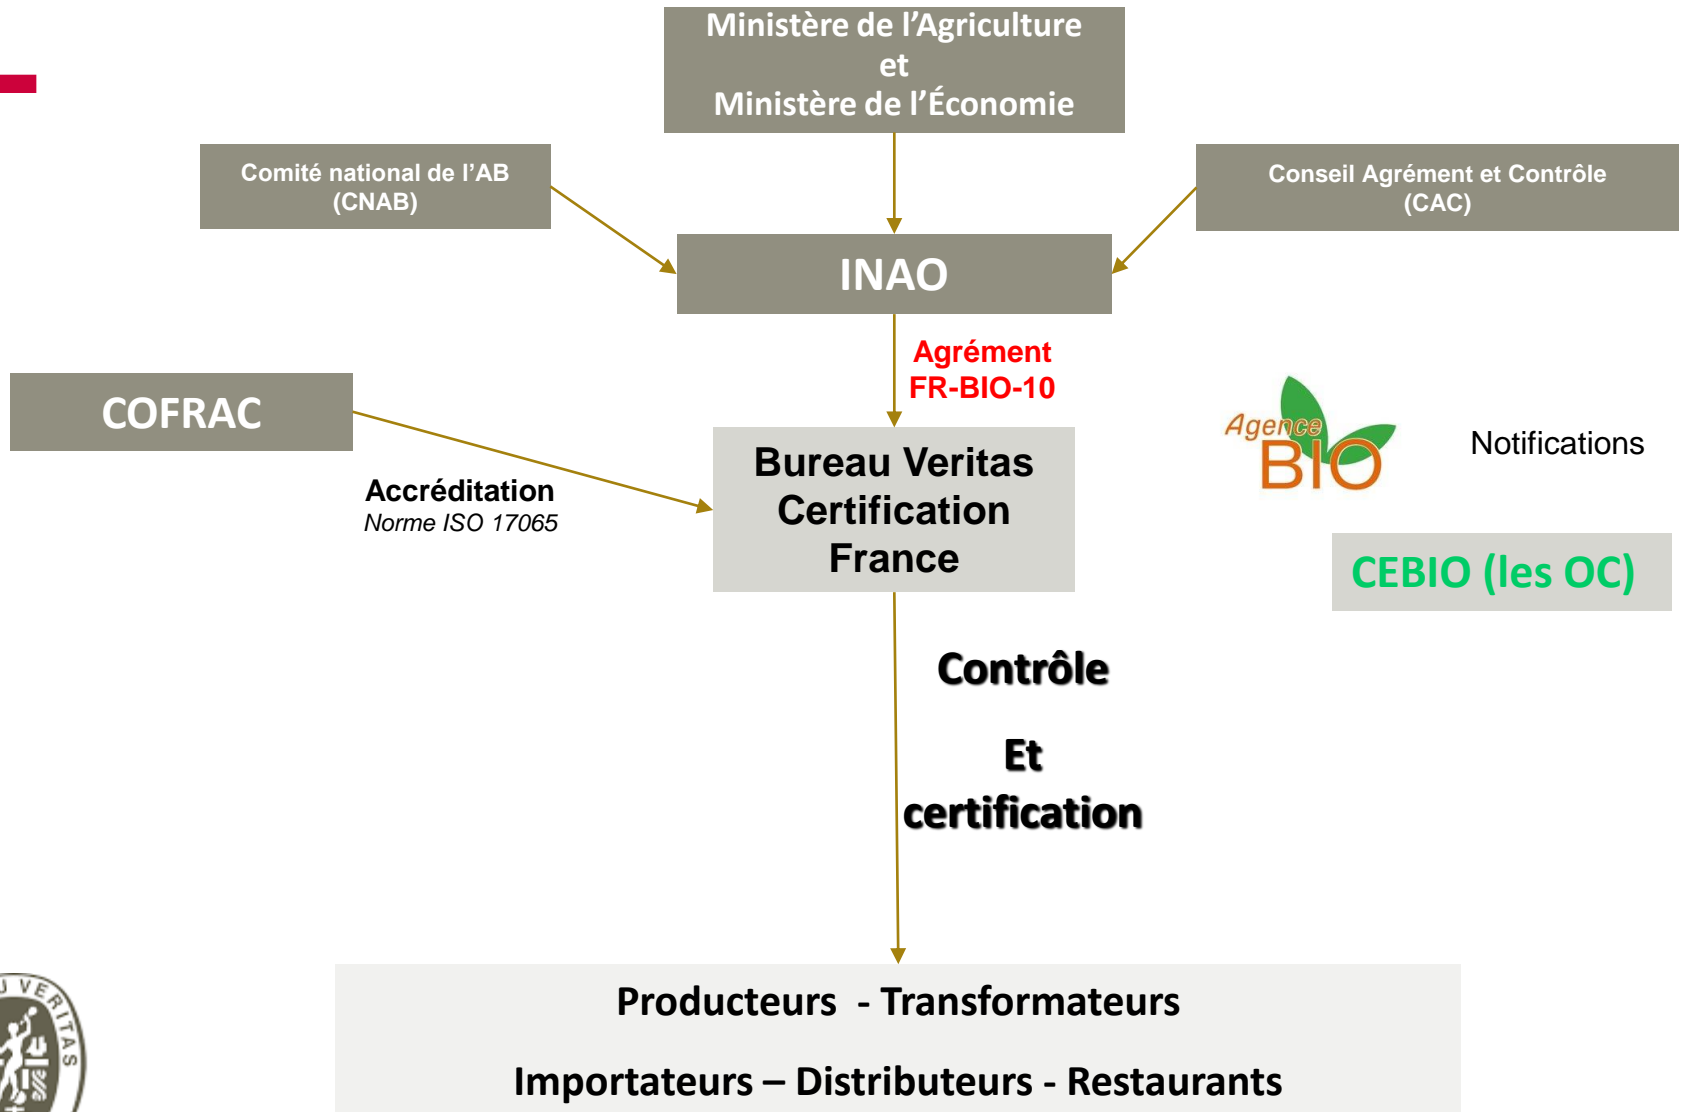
Ministère de l'Agriculture
et
Ministère de l'Économie

Comité national de l'AB
(CNAB)

Conseil Agrément et Contrôle
(CAC)

INAO

Agrément
FR-BIO-10

COFRAC

Accréditation
Norme ISO 17065

Bureau Veritas Certification France

Agence BIO

Notifications

CEBIO (les OC)

Contrôle

Et
certification

Producteurs - Transformateurs

Importateurs – Distributeurs - Restaurants

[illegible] VERITAS